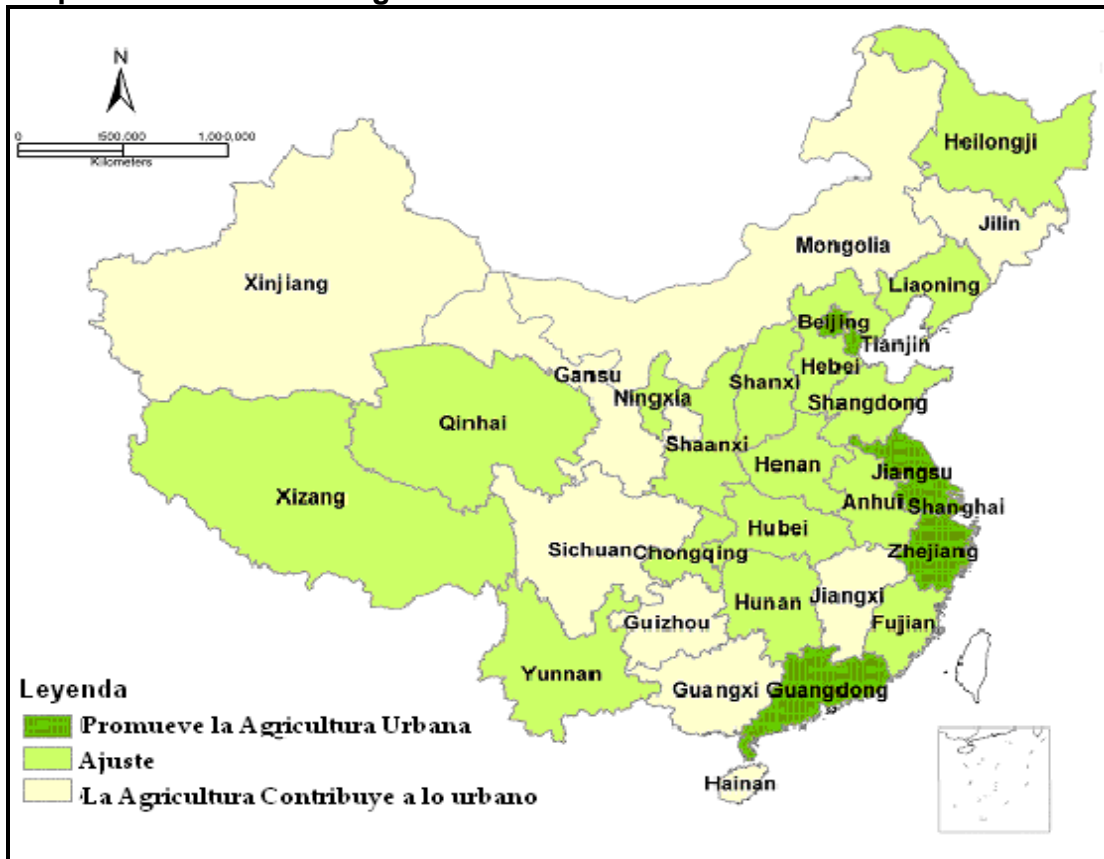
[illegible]

N

0 500,000 1,000,000
Kilometers

Heilongji

Jilin

Mongolia

Xinjiang

Liaoning

Beijing

Tianjin

Gansu

Hebei

Shanxi

Ningxia

Shangdong

Qinhai

Shaanxi

Henan

Jiangsu

Xizang

Anhui

Shanghai

Hubei

Sichuan

Chongqing

Zhejiang

Hunan

Jiangxi

Guizhou

Fujian

Yunnan

Guangxi

Guangdong

Hainan

Leyenda
Promueve la Agricultura Urbana
Ajuste
La Agricultura Contribuye a lo urbano